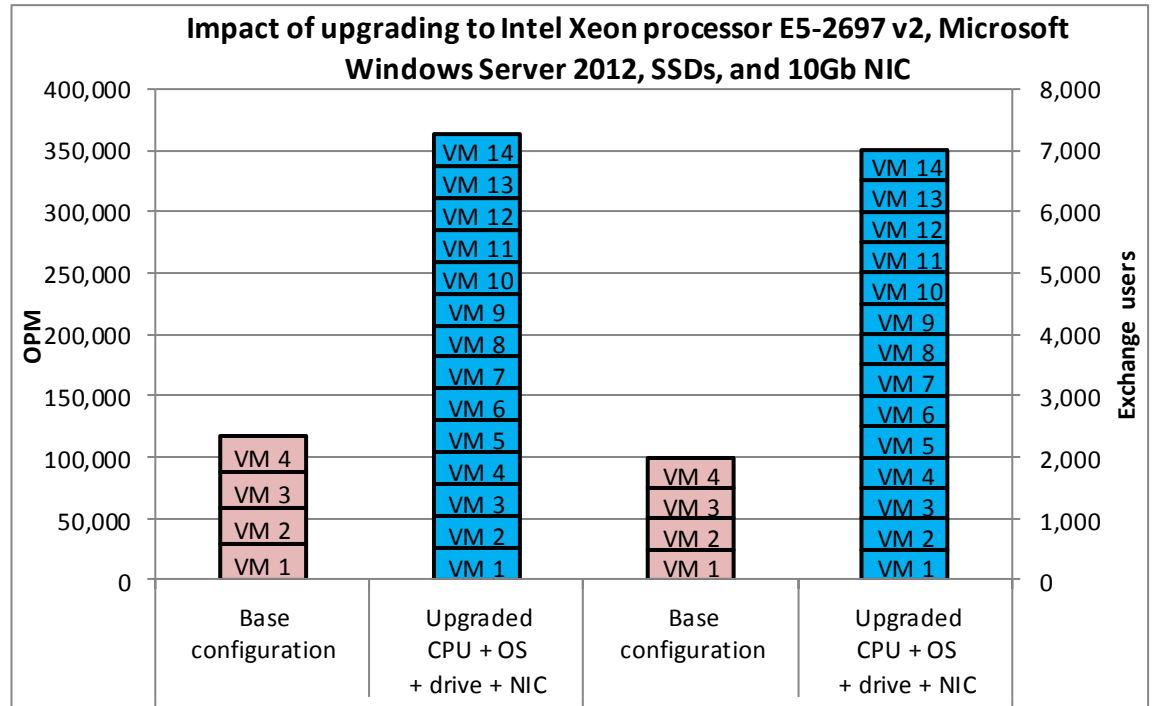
Impact of upgrading to Intel Xeon processor E5-2697 v2, Microsoft Windows Server 2012, SSDs, and 10Gb NIC

OPM

400,000
350,000
300,000
250,000
200,000
150,000
100,000
50,000
0

Exchange users

8,000
7,000
6,000
5,000
4,000
3,000
2,000
1,000
0

VM 4
VM 3
VM 2
VM 1

VM 14
VM 13
VM 12
VM 11
VM 10
VM 9
VM 8
VM 7
VM 6
VM 5
VM 4
VM 3
VM 2
VM 1

VM 4
VM 3
VM 2
VM 1

VM 14
VM 13
VM 12
VM 11
VM 10
VM 9
VM 8
VM 7
VM 6
VM 5
VM 4
VM 3
VM 2
VM 1

| Base configuration | Upgraded CPU + OS + drive + NIC | Base configuration | Upgraded CPU + OS + drive + NIC |